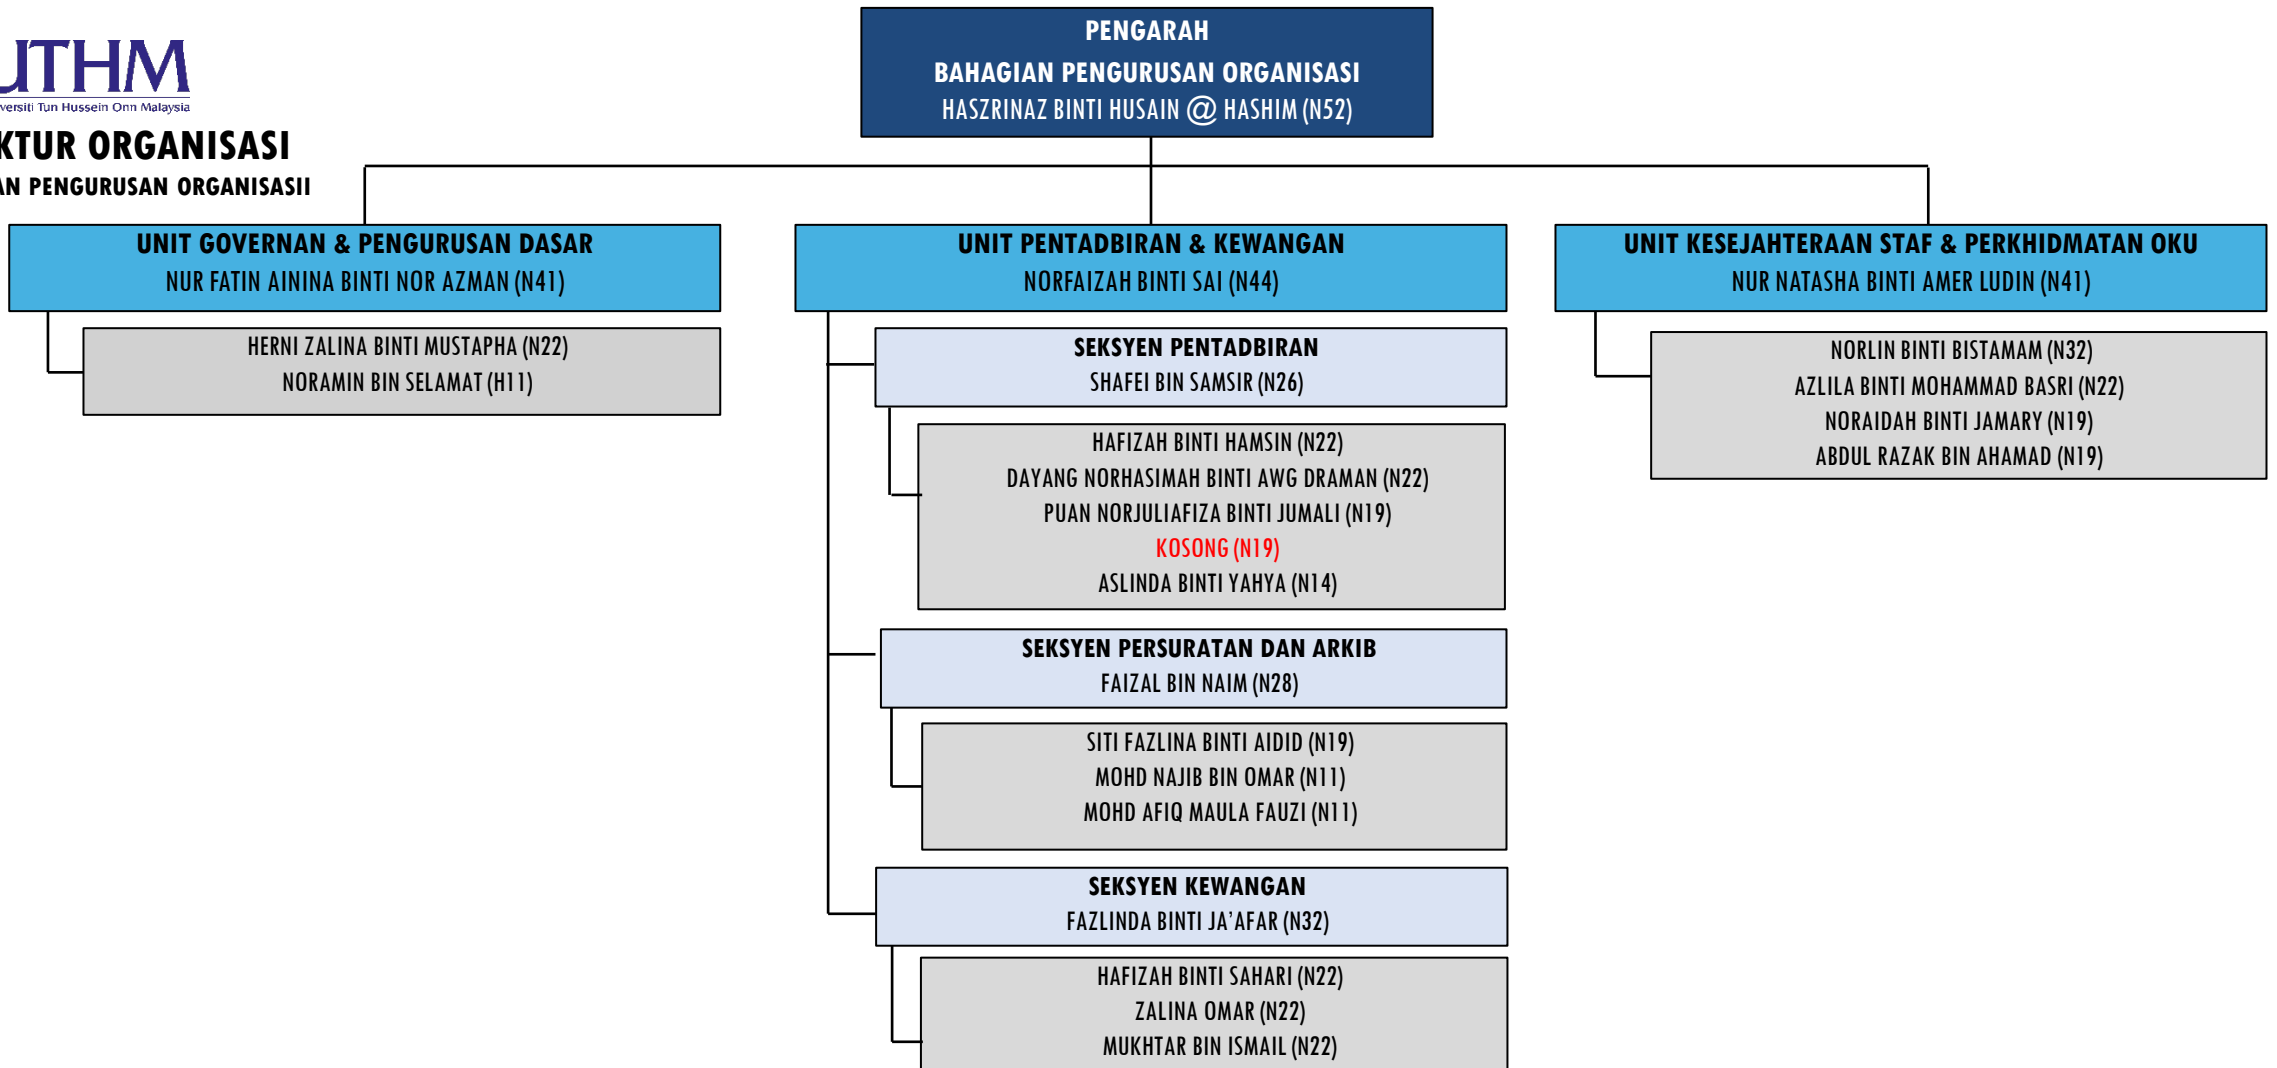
JTHM
versiti Tun Hussein Onn Malaysia

KTUR ORGANISASI
AN PENGURUSAN ORGANISASII

PENGARAH
BAHAGIAN PENGURUSAN ORGANISASI
HASZRINAZ BINTI HUSAIN @ HASHIM (N52)

UNIT GOVERNAN & PENGURUSAN DASAR
NUR FATIN AININA BINTI NOR AZMAN (N41)

HERNI ZALINA BINTI MUSTAPHA (N22)
NORAMIN BIN SELAMAT (H11)

UNIT PENTADBIRAN & KEWANGAN
NORFAIZAH BINTI SAI (N44)

SEKSYEN PENTADBIRAN
SHAFEI BIN SAMSIR (N26)

HAFIZAH BINTI HAMSIN (N22)
DAYANG NORHASIMAH BINTI AWG DRAMAN (N22)
PUAN NORJULIAFIZA BINTI JUMALI (N19)
KOSONG (N19)
ASLINDA BINTI YAHYA (N14)

SEKSYEN PERSURATAN DAN ARKIB
FAIZAL BIN NAIM (N28)

SITI FAZLINA BINTI AIDID (N19)
MOHD NAJIB BIN OMAR (N11)
MOHD AFIQ MAULA FAUZI (N11)

SEKSYEN KEWANGAN
FAZLINDA BINTI JA'AFAR (N32)

HAFIZAH BINTI SAHARI (N22)
ZALINA OMAR (N22)
MUKHTAR BIN ISMAIL (N22)

UNIT KESEJAHTERAAN STAF & PERKHIDMATAN OKU
NUR NATASHA BINTI AMER LUDIN (N41)

NORLIN BINTI BISTAMAM (N32)
AZLILA BINTI MOHAMMAD BASRI (N22)
NORAIDAH BINTI JAMARY (N19)
ABDUL RAZAK BIN AHAMAD (N19)